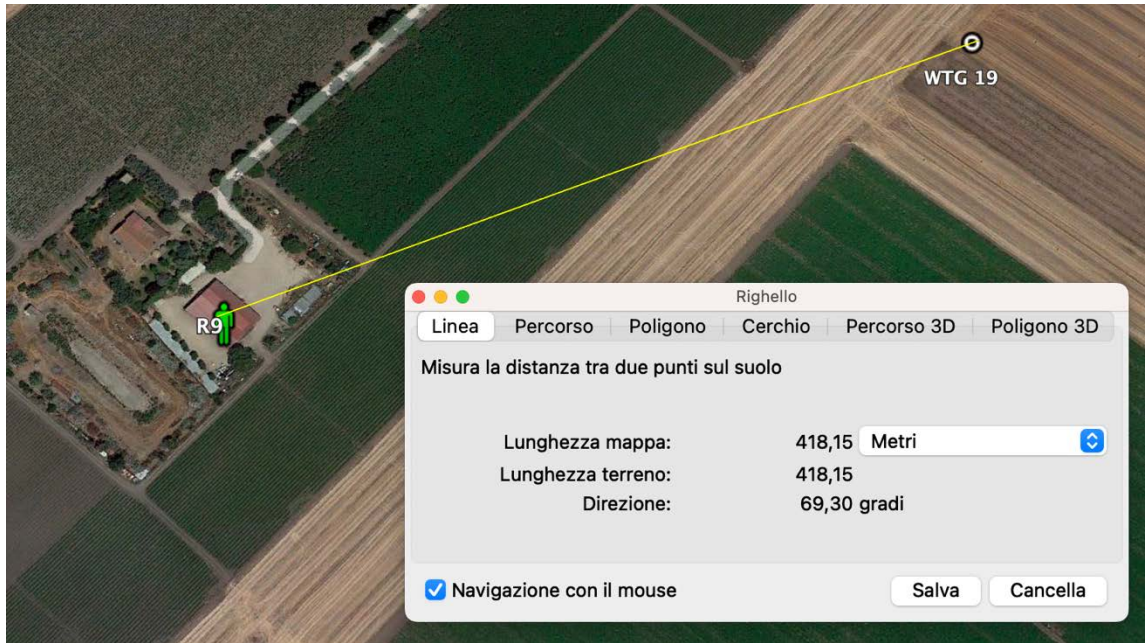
WTG 19

R9

Righello

Linea | Percorso | Poligono | Cerchio | Percorso 3D | Poligono 3D

Misura la distanza tra due punti sul suolo

Lunghezza mappa: 418,15 Metri

Lunghezza terreno: 418,15

Direzione: 69,30 gradi

Navigazione con il mouse

Salva

Cancella